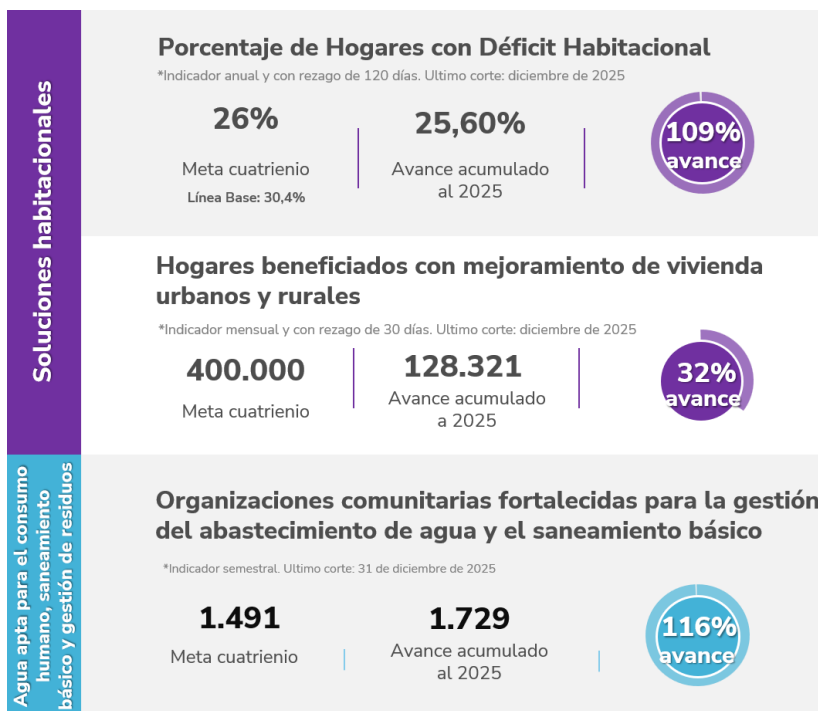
Soluciones habitacionales

Porcentaje de Hogares con Déficit Habitacional

*Indicador anual y con rezago de 120 días. Ultimo corte: diciembre de 2025

26%
Meta cuatrienio
Línea Base: 30,4%

25,60%
Avance acumulado al 2025

109% avance

Hogares beneficiados con mejoramiento de vivienda urbanos y rurales

*Indicador mensual y con rezago de 30 días. Ultimo corte: diciembre de 2025

400.000
Meta cuatrienio

128.321
Avance acumulado a 2025

32% avance

Agua apta para el consumo humano, saneamiento básico y gestión de residuos

Organizaciones comunitarias fortalecidas para la gestión del abastecimiento de agua y el saneamiento básico

*Indicador semestral. Ultimo corte: 31 de diciembre de 2025

1.491
Meta cuatrienio

1.729
Avance acumulado al 2025

116% avance